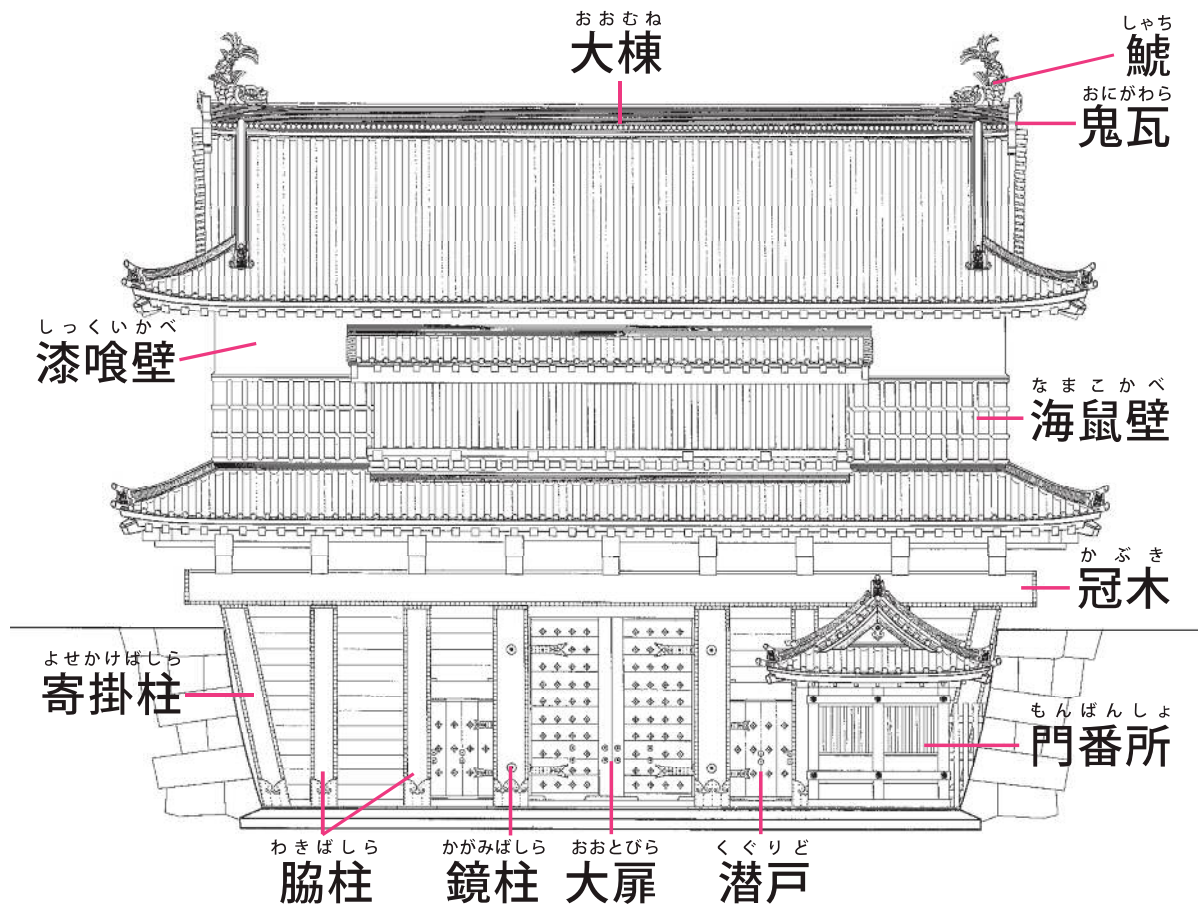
おおむね
大棟

しゃち
鯱

おにがわら
鬼瓦

しっくいかべ
漆喰壁

なまこかべ
海鼠壁

かぶき
冠木

よせかけばしら
寄掛柱

もんばんしょ
門番所

わきばしら
脇柱

かがみばしら
鏡柱

おおとびら
大扉

くぐりど
潜戸